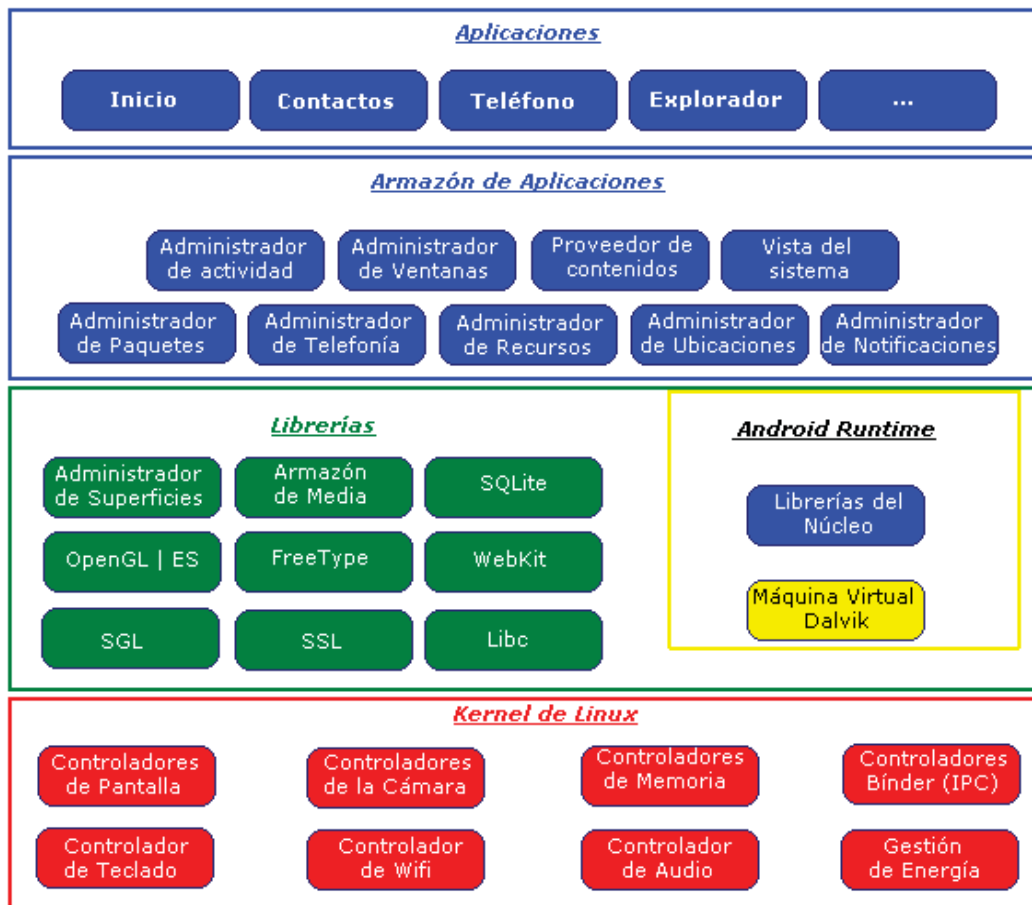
Aplicaciones

Inicio
Contactos
Teléfono
Explorador
...

Armazón de Aplicaciones

Administrador de actividad
Administrador de Ventanas
Proveedor de contenidos
Vista del sistema
Administrador de Paquetes
Administrador de Telefonía
Administrador de Recursos
Administrador de Ubicaciones
Administrador de Notificaciones

Librerías

Administrador de Superficies
Armazón de Media
SQLite
OpenGL | ES
FreeType
WebKit
SGL
SSL
Libc

Android Runtime

Librerías del Núcleo
Máquina Virtual Dalvik

Kernel de Linux

Controladores de Pantalla
Controladores de la Cámara
Controladores de Memoria
Controladores Bínder (IPC)
Controlador de Teclado
Controlador de Wifi
Controlador de Audio
Gestión de Energía